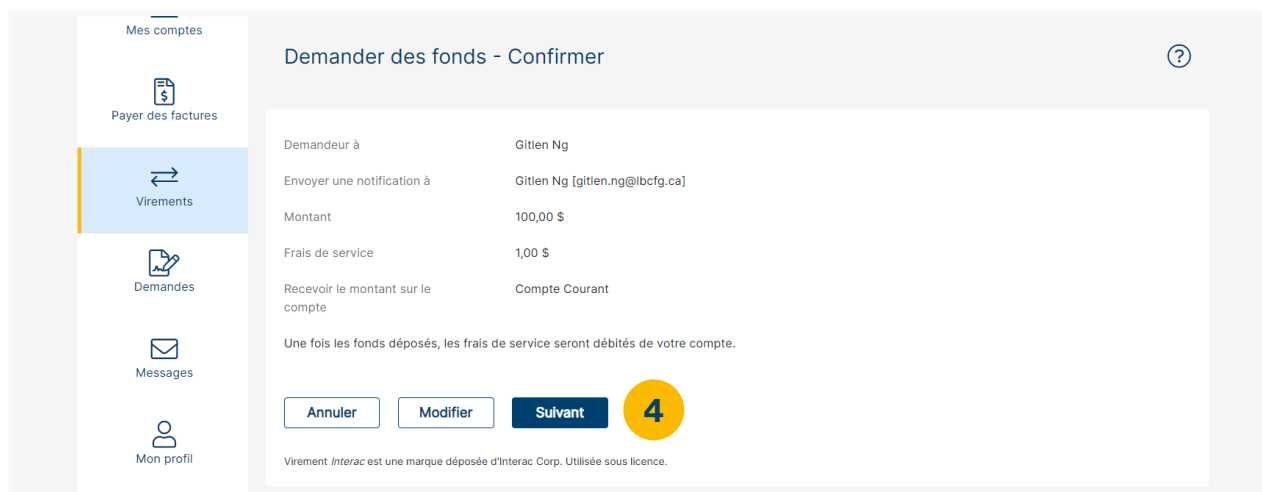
Mes comptes

Payer des factures

Virements

Demandes

Messages

Mon profil

Demander des fonds - Confirmer

?

| | |
|---|---|
| Demandeur à | Gitlen Ng |
| Envoyer une notification à | Gitlen Ng [gitlen.ng@lbcfg.ca] |
| Montant | 100,00 $ |
| Frais de service | 1,00 $ |
| Recevoir le montant sur le compte | Compte Courant |

Une fois les fonds déposés, les frais de service seront débités de votre compte.

Annuler Modifier Suivant 4

Virement Interac est une marque déposée d'Interac Corp. Utilisée sous licence.